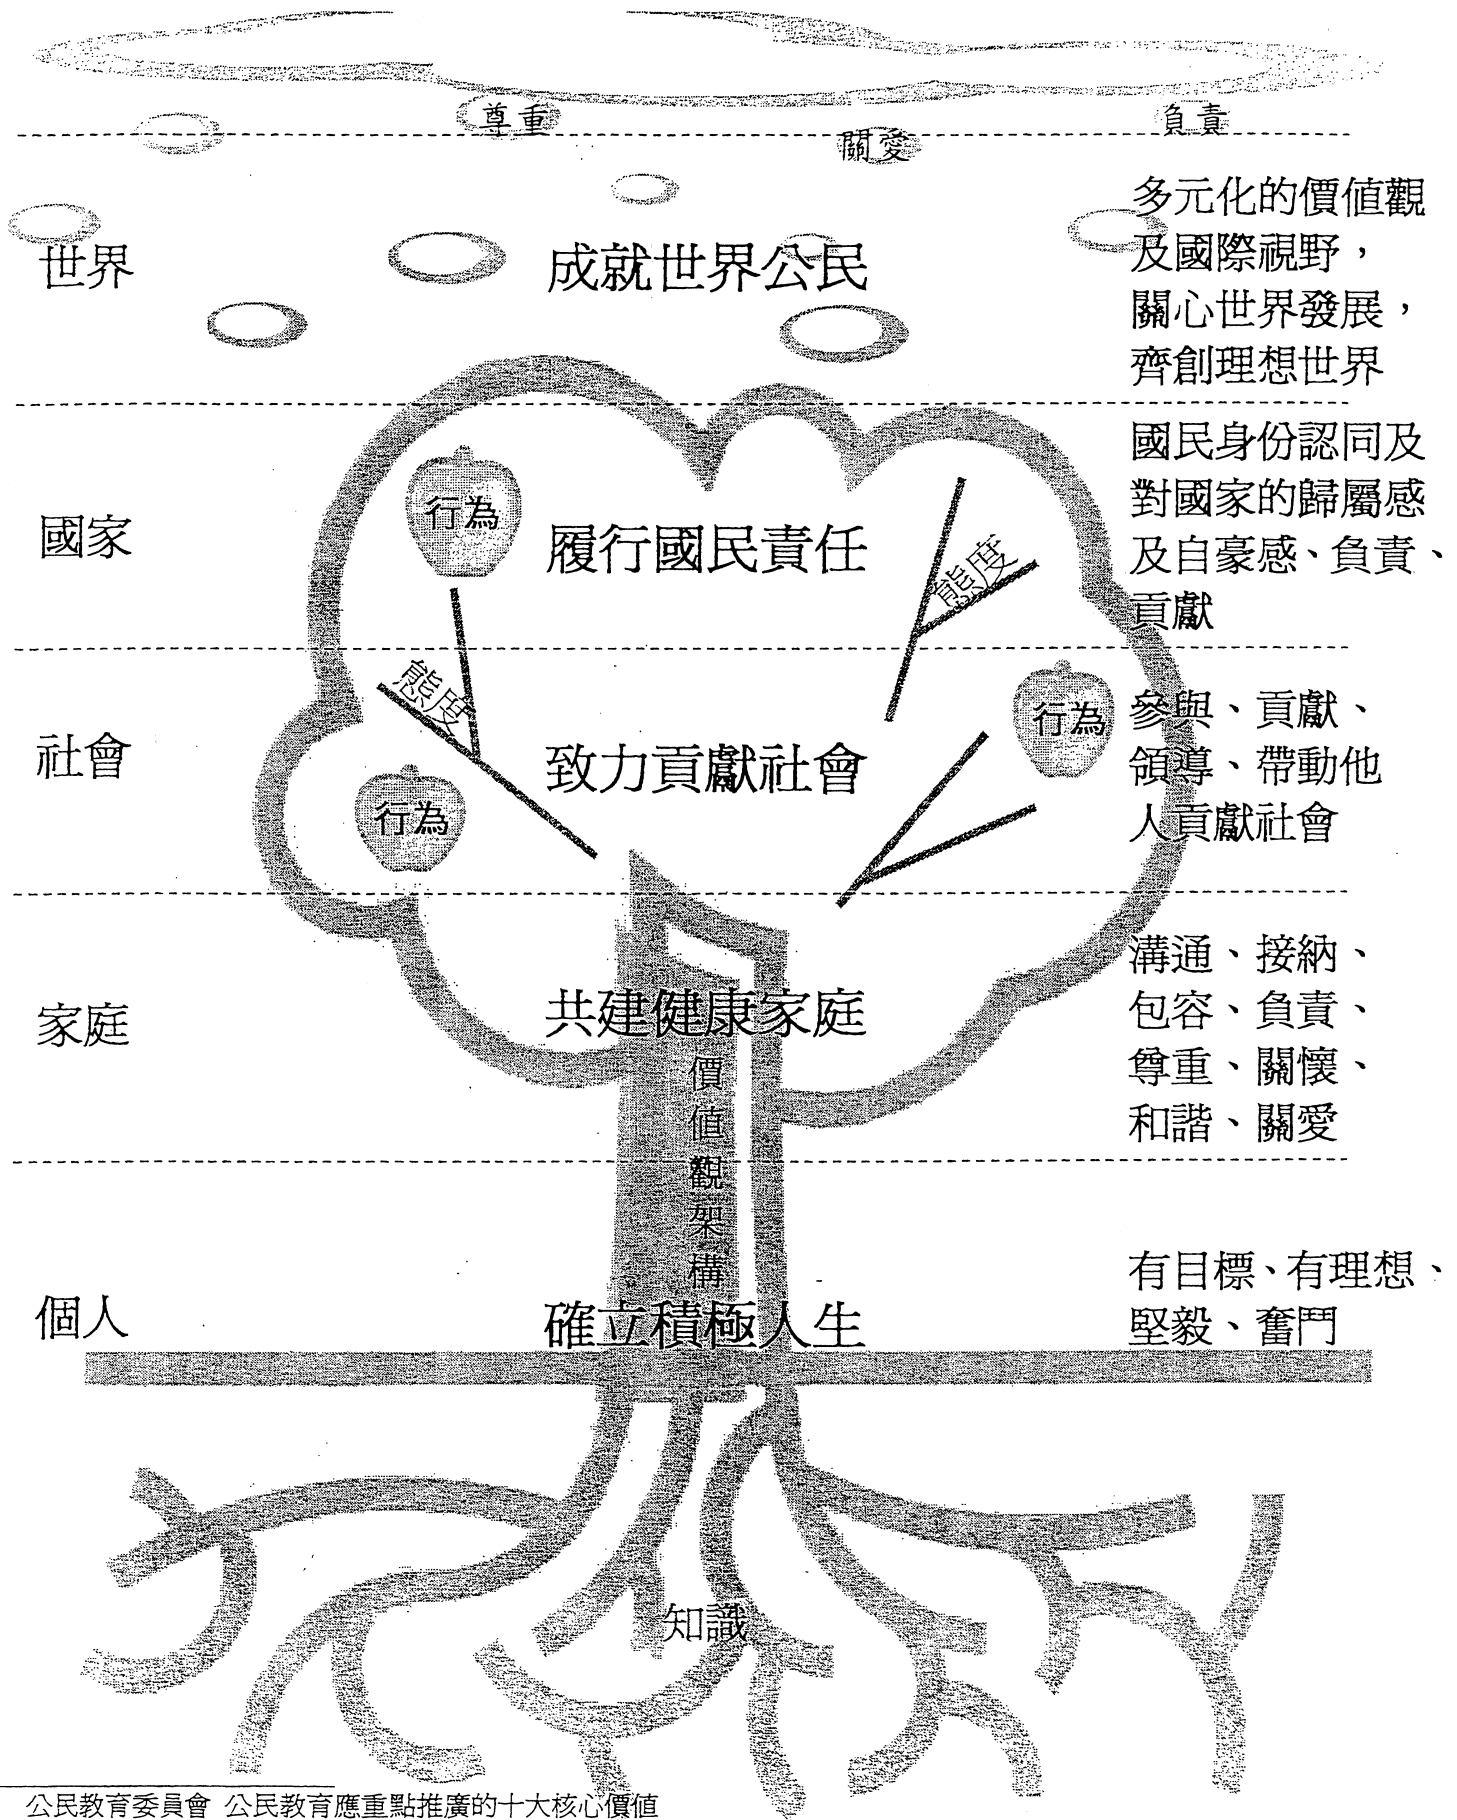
尊重
關愛
負責

世界
成就世界公民
多元化的價值觀及國際視野，關心世界發展，齊創理想世界

國家
行為
履行國民責任
態度
國民身份認同及對國家的歸屬感及自豪感、負責、貢獻

社會
態度
行為
致力貢獻社會
行為
參與、貢獻、領導、帶動他人貢獻社會

家庭
共建健康家庭
溝通、接納、包容、負責、尊重、關懷、和諧、關愛

價值觀架構

個人
確立積極人生
有目標、有理想、堅毅、奮鬥

知識

公民教育委員會 公民教育應重點推廣的十大核心價值